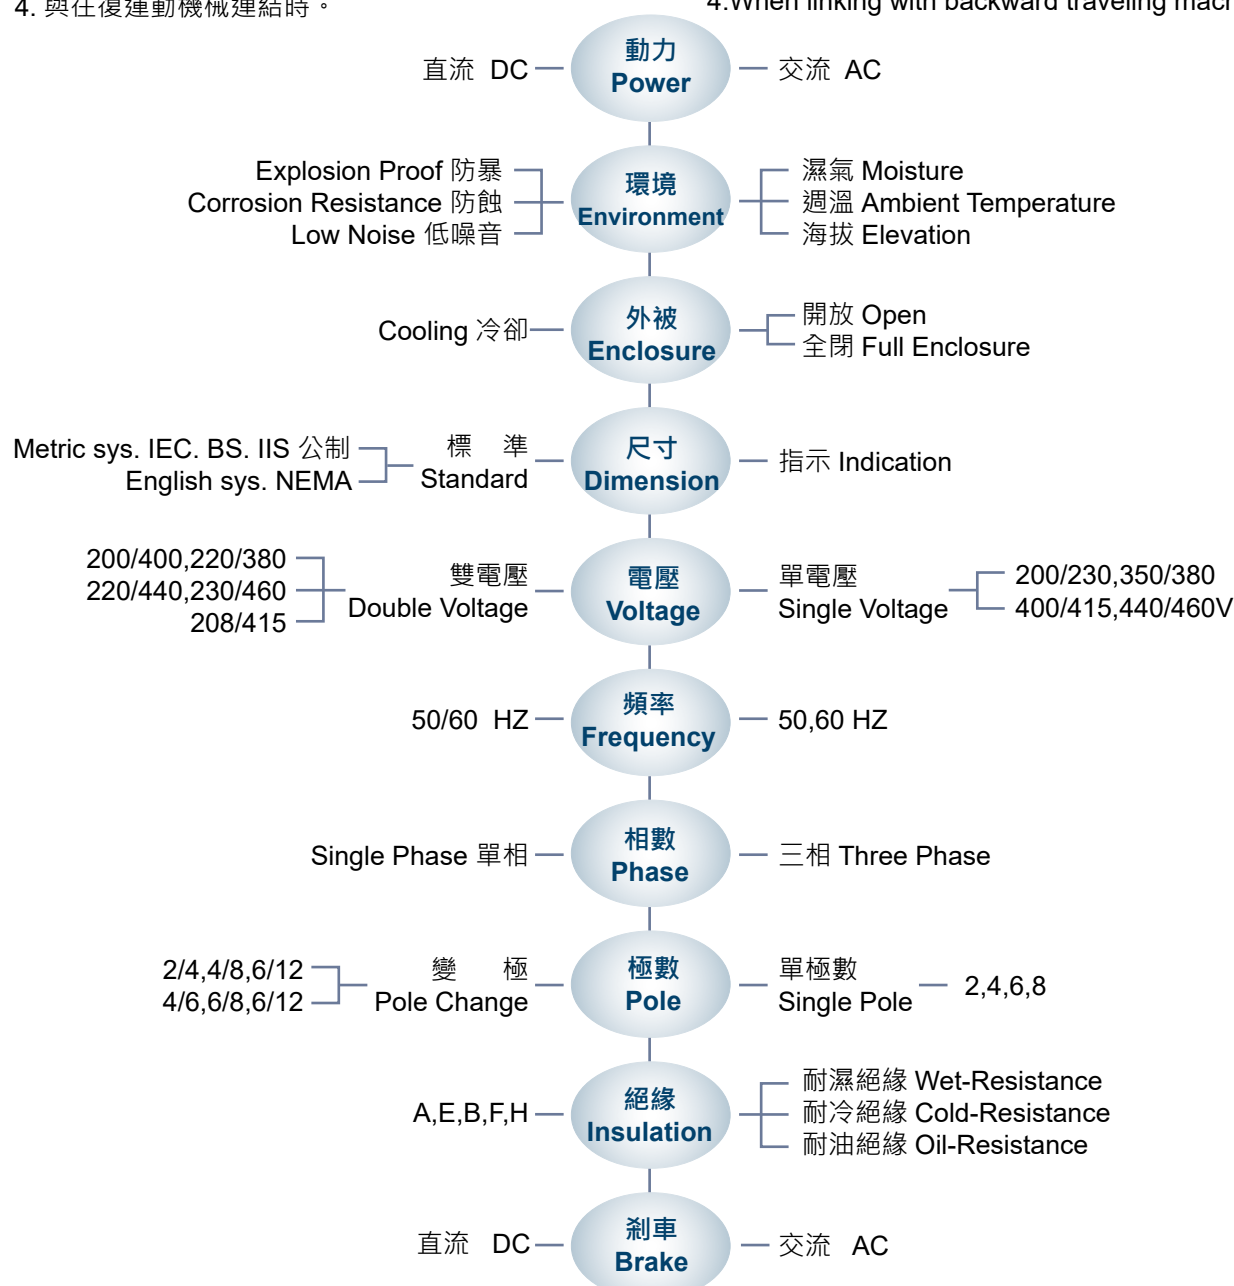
4. 與往復運動機械連結時。

4.When linking with backward traveling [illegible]

直流 DC — 動力 Power — 交流 AC

Explosion Proof 防暴
Corrosion Resistance 防蝕
Low Noise 低噪音
環境 Environment
濕氣 Moisture
週溫 Ambient Temperature
海拔 Elevation

Cooling 冷卻 — 外被 Enclosure
開放 Open
全閉 Full Enclosure

Metric sys. IEC. BS. IIS 公制
English sys. NEMA
標 準 Standard
尺寸 Dimension
指示 Indication

200/400,220/380
220/440,230/460
208/415
雙電壓 Double Voltage
電壓 Voltage
單電壓 Single Voltage
200/230,350/380
400/415,440/460V

50/60 HZ — 頻率 Frequency — 50,60 HZ

Single Phase 單相 — 相數 Phase — 三相 Three Phase

2/4,4/8,6/12
4/6,6/8,6/12
變 極 Pole Change
極數 Pole
單極數 Single Pole — 2,4,6,8

A,E,B,F,H — 絕緣 Insulation
耐濕絕緣 Wet-Resistance
耐冷絕緣 Cold-Resistance
耐油絕緣 Oil-Resistance

直流 DC — 剎車 Brake — 交流 AC